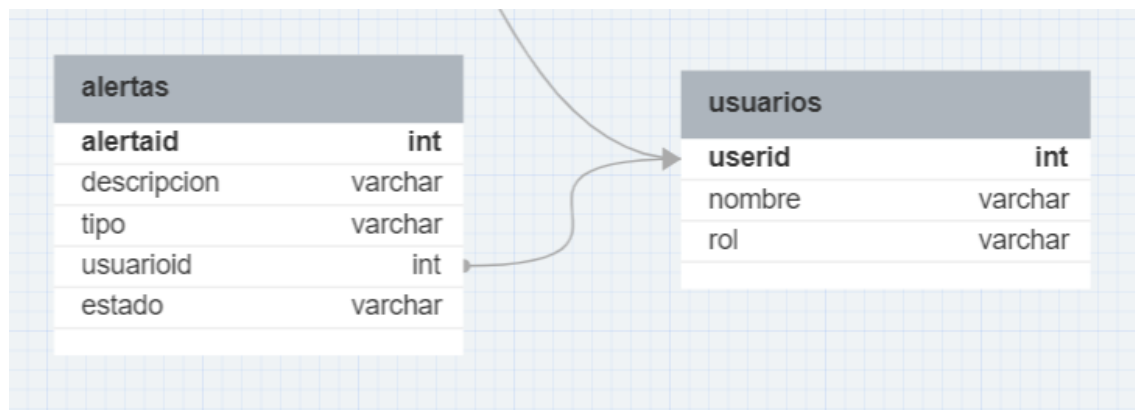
| alertas | |
|---|---|
| alertaid | int |
| descripcion | varchar |
| tipo | varchar |
| usuarioid | int |
| estado | varchar |

| usuarios | |
|---|---|
| userid | int |
| nombre | varchar |
| rol | varchar |